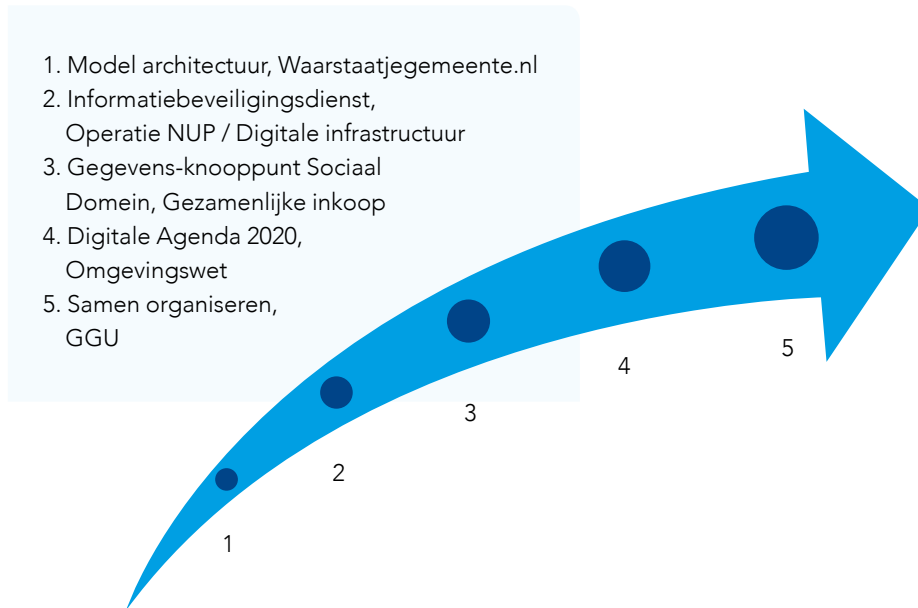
1. Model architectuur, Waarstaatjegemeente.nl
2. Informatiebeveiligingsdienst, Operatie NUP / Digitale infrastructuur
3. Gegevens-knooppunt Sociaal Domein, Gezamenlijke inkoop
4. Digitale Agenda 2020, Omgevingswet
5. Samen organiseren, GGU

1
2
3
4
5